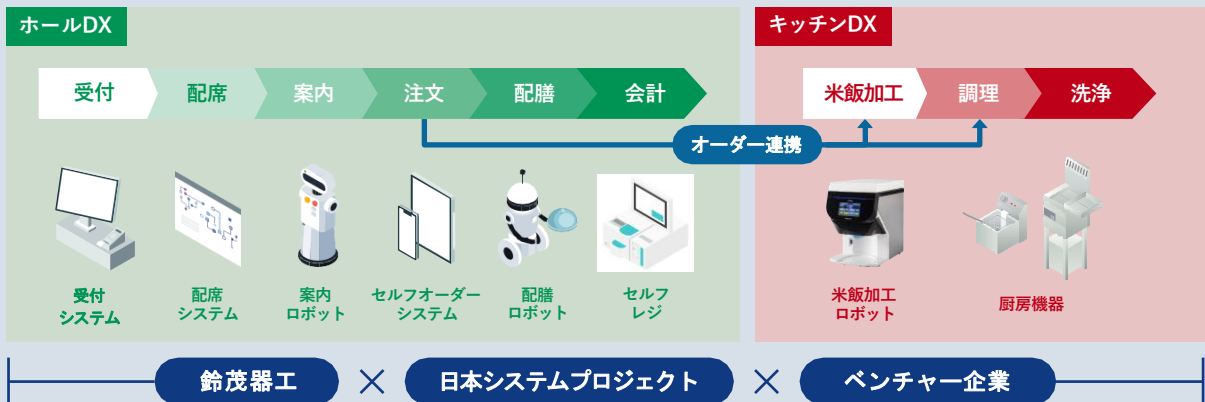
ホールDX

受付
配席
案内
注文
配膳
会計

オーダー連携

受付システム
配席システム
案内ロボット
セルフオーダーシステム
配膳ロボット
セルフレジ

キッチンDX

米飯加工
調理
洗浄

米飯加工ロボット
厨房機器

鈴茂器工 × 日本システムプロジェクト × ベンチャー企業